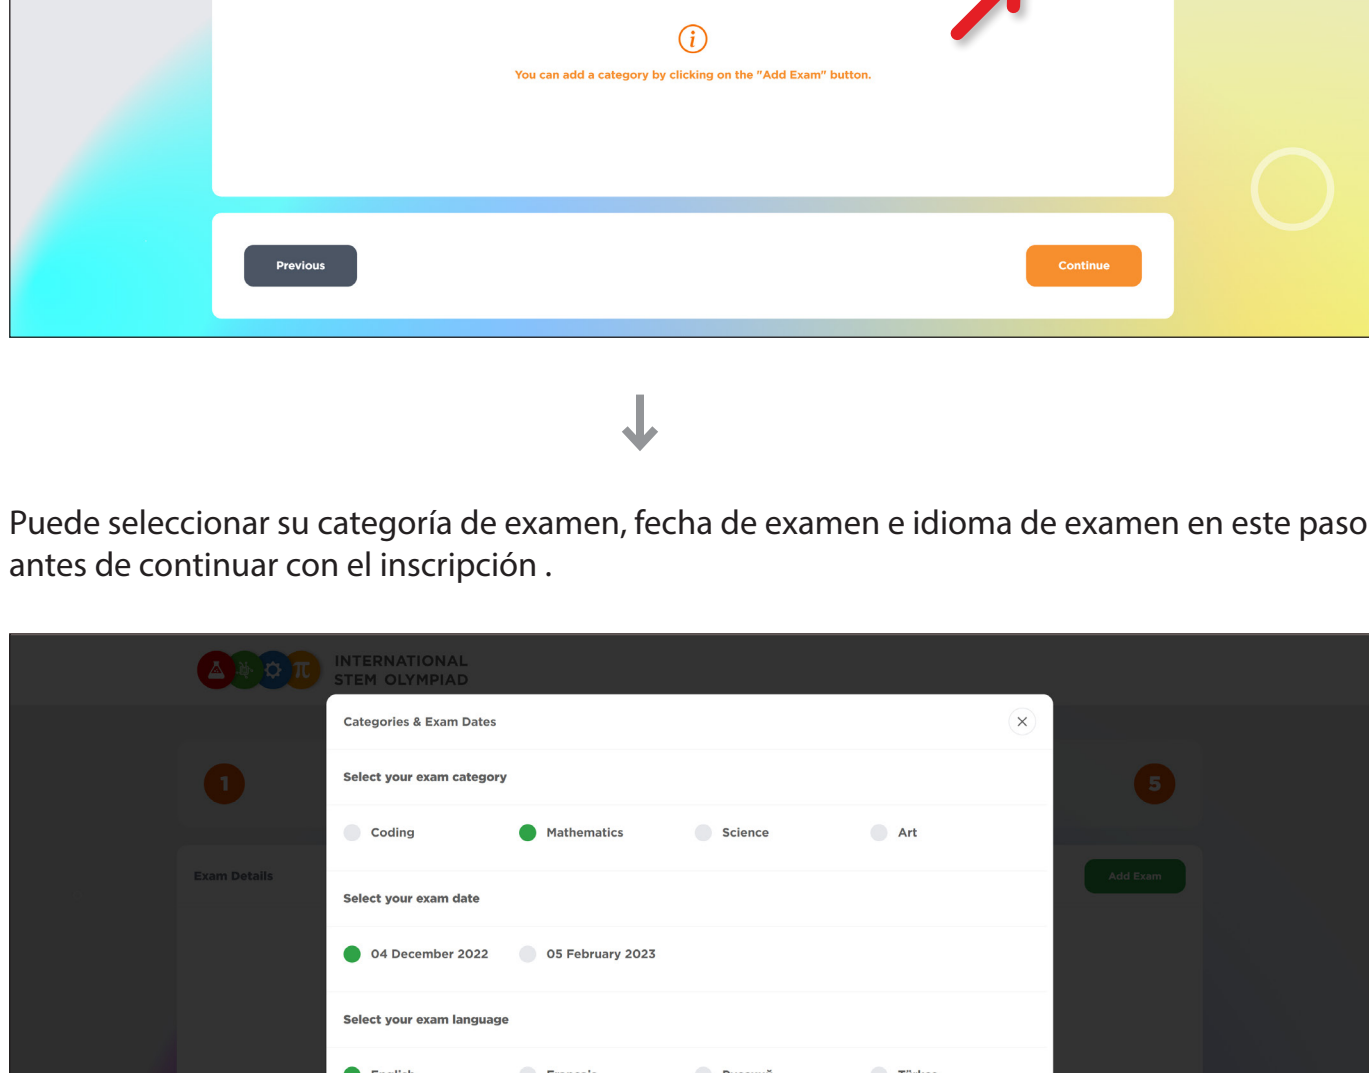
You can add a category by clicking on the "Add Exam" button.

Previous

Continue

Puede seleccionar su categoría de examen, fecha de examen e idioma de examen en este paso antes de continuar con el inscripción .

INTERNATIONAL STEM OLYMPIAD

1

5

Exam Details

Add Exam

Categories & Exam Dates

Select your exam category

Coding

Mathematics

Science

Art

Select your exam date

04 December 2022

05 February 2023

Select your exam language

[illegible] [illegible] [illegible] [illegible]